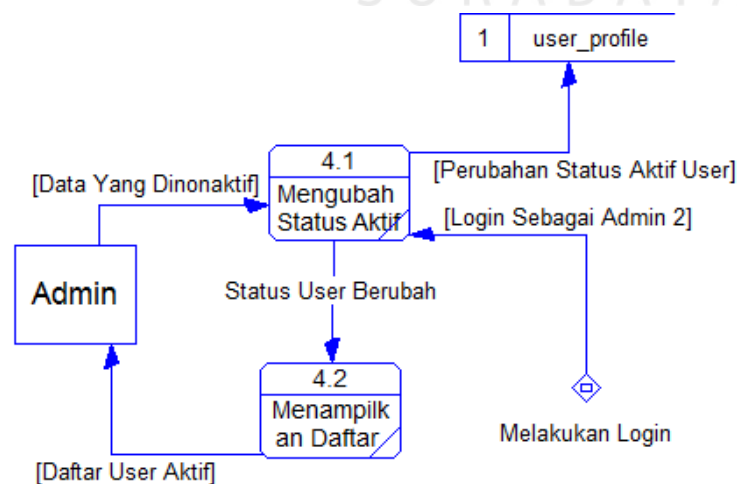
1
user_profile

4.1
Mengubah Status Aktif

[Data Yang Dinonaktif]

[Perubahan Status Aktif User]

[Login Sebagai Admin 2]

Admin

Status User Berubah

4.2
Menampilkan Daftar

Melakukan Login

[Daftar User Aktif]